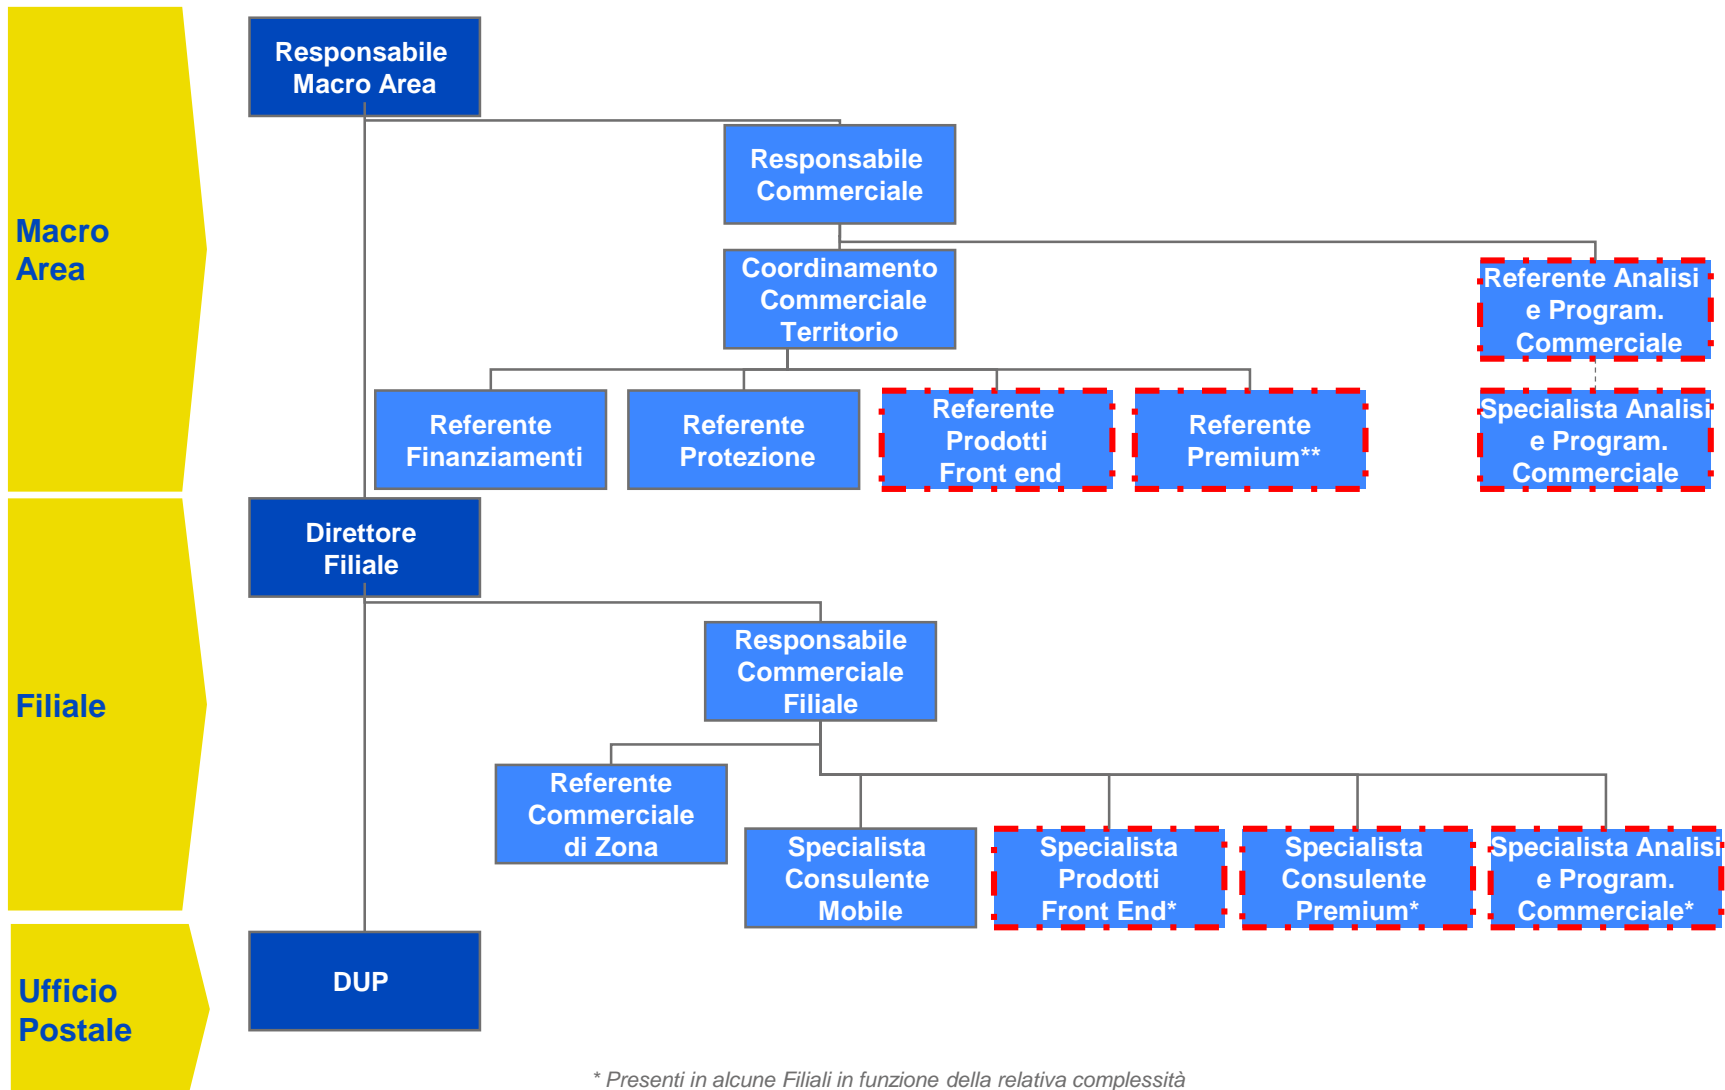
Macro Area

Responsabile Macro Area

Responsabile Commerciale

Coordinamento Commerciale Territorio

Referente Analisi e Program. Commerciale

Referente Finanziamenti

Referente Protezione

Referente Prodotti Front end

Referente Premium**

Specialista Analisi e Program. Commerciale

Filiale

Direttore Filiale

Responsabile Commerciale Filiale

Referente Commerciale di Zona

Specialista Consulente Mobile

Specialista Prodotti Front End*

Specialista Consulente Premium*

Specialista Analisi e Program. Commerciale*

Ufficio Postale

DUP

* Presenti in alcune Filiali in funzione della relativa complessità